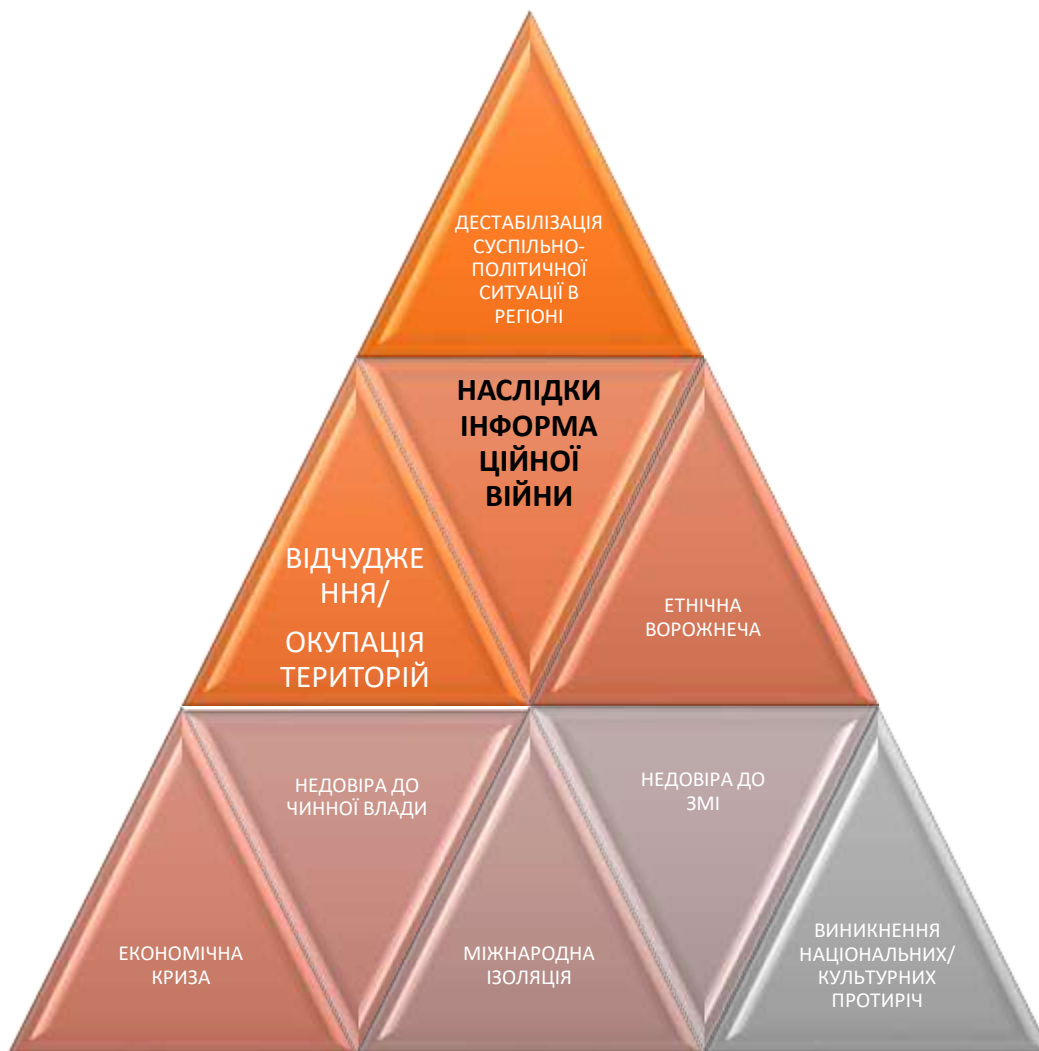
ДЕСТАБІЛІЗАЦІЯ СУСПІЛЬНО-ПОЛІТИЧНОЇ СИТУАЦІЇ В РЕГІОНІ

НАСЛІДКИ ІНФОРМАЦІЙНОЇ ВІЙНИ

ВІДЧУДЖЕННЯ/

ОКУПАЦІЯ ТЕРИТОРІЙ

ЕТНІЧНА ВОРОЖНЕЧА

НЕДОВІРА ДО ЧИННОЇ ВЛАДИ

НЕДОВІРА ДО ЗМІ

ЕКОНОМІЧНА КРИЗА

МІЖНАРОДНА ІЗОЛЯЦІЯ

ВИНИКНЕННЯ НАЦІОНАЛЬНИХ/ КУЛЬТУРНИХ ПРОТИРІЧ